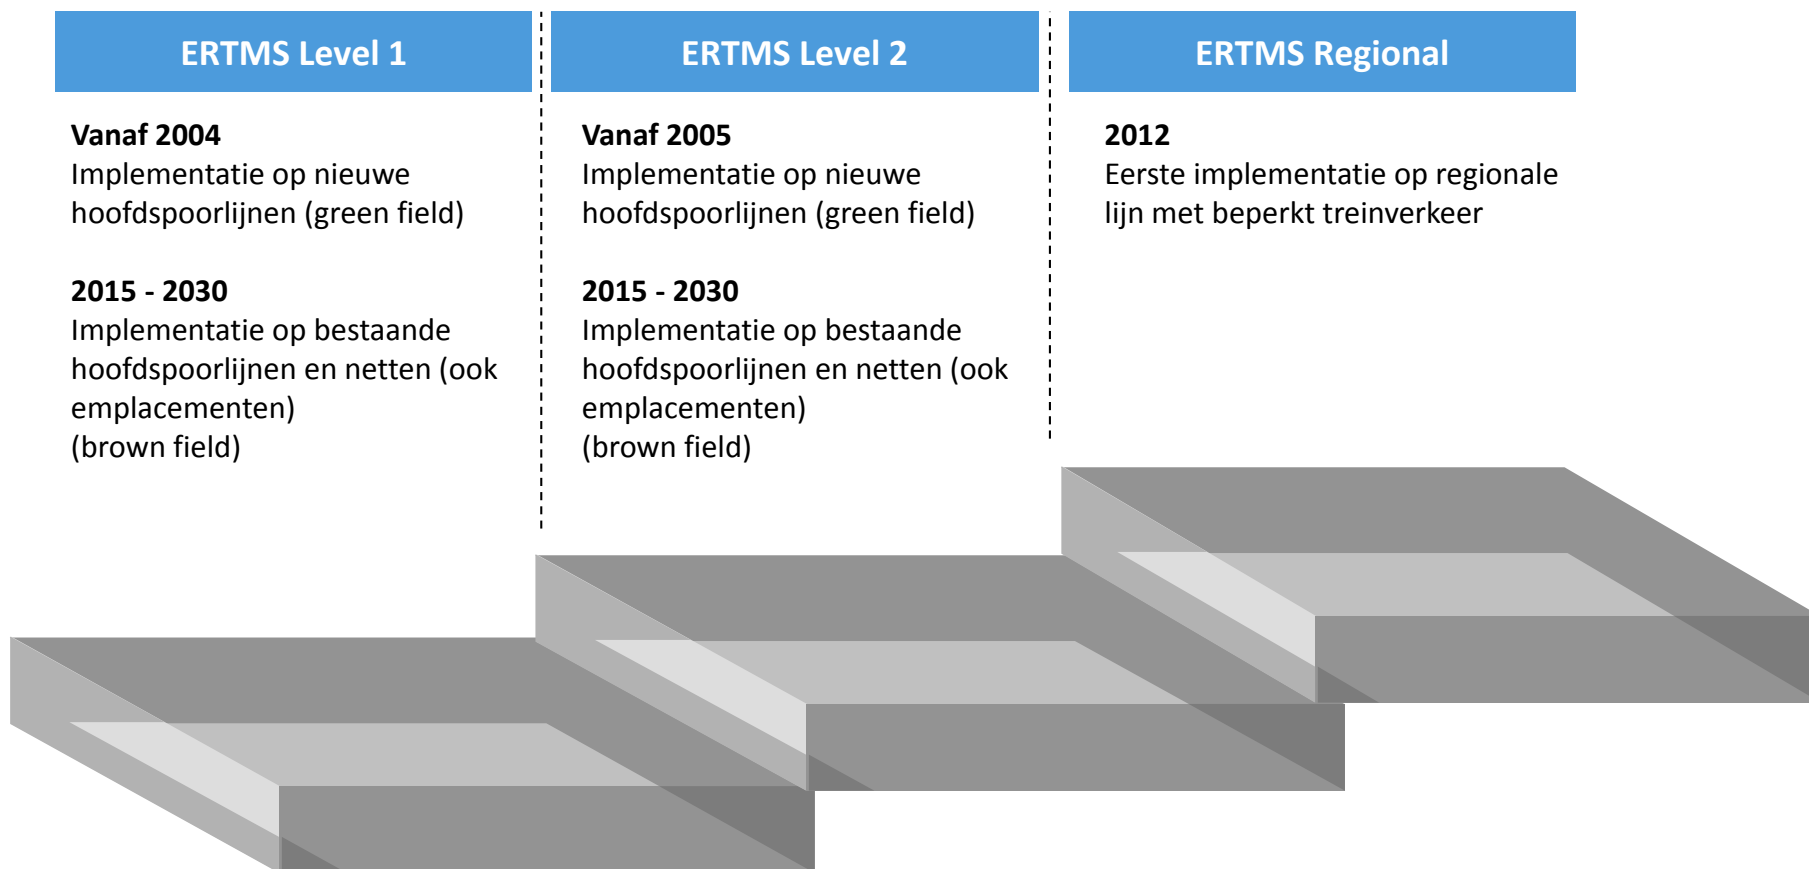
ERTMS Level 1

**Vanaf 2004**
Implementatie op nieuwe hoofdspoorlijnen (green field)

**2015 - 2030**
Implementatie op bestaande hoofdspoorlijnen en netten (ook emplacementen)
(brown field)

ERTMS Level 2

**Vanaf 2005**
Implementatie op nieuwe hoofdspoorlijnen (green field)

**2015 - 2030**
Implementatie op bestaande hoofdspoorlijnen en netten (ook emplacementen)
(brown field)

ERTMS Regional

**2012**
Eerste implementatie op regionale lijn met beperkt treinverkeer